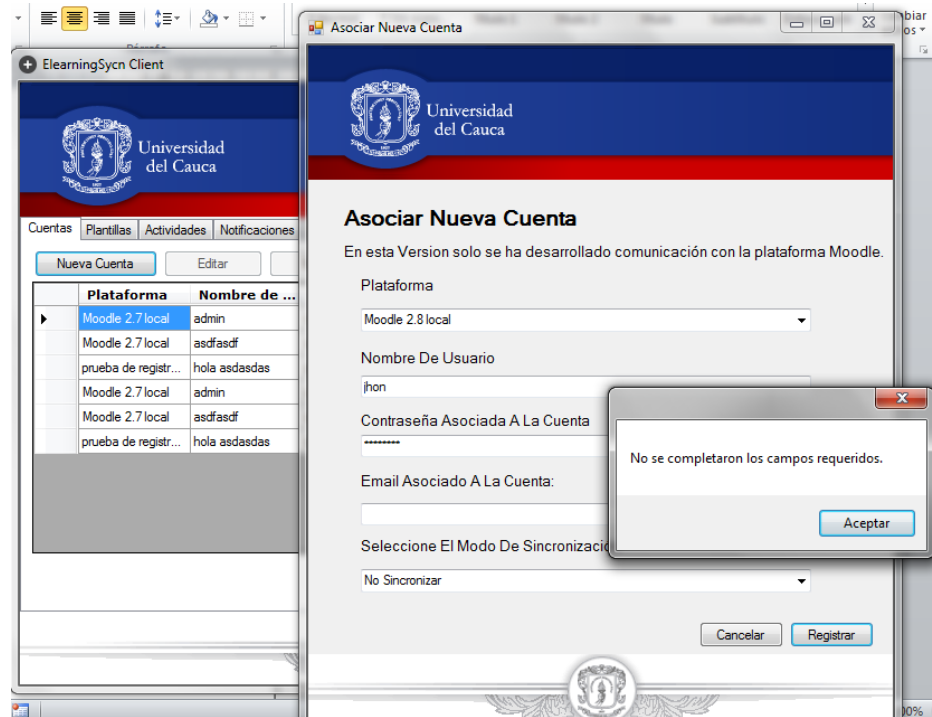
ElearningSycn Client

Universidad del Cauca

Cuentas | Plantillas | Actividades | Notificaciones

Nueva Cuenta | Editar

| | Plataforma | Nombre de ... |
|---|---|---|
| ▶ | Moodle 2.7 local | admin |
| | Moodle 2.7 local | asdfasdf |
| | prueba de registr... | hola asdasdas |
| | Moodle 2.7 local | admin |
| | Moodle 2.7 local | asdfasdf |
| | prueba de registr... | hola asdasdas |

Asociar Nueva Cuenta

Universidad del Cauca

Asociar Nueva Cuenta

En esta Version solo se ha desarrollado comunicación con la plataforma Moodle.

Plataforma

Moodle 2.8 local

Nombre De Usuario

jhon

Contraseña Asociada A La Cuenta

••••••••

Email Asociado A La Cuenta:

Seleccione El Modo De Sincronizació

No Sincronizar

Cancelar | Registrar

No se completaron los campos requeridos.

Aceptar

biar
os ▾

00%